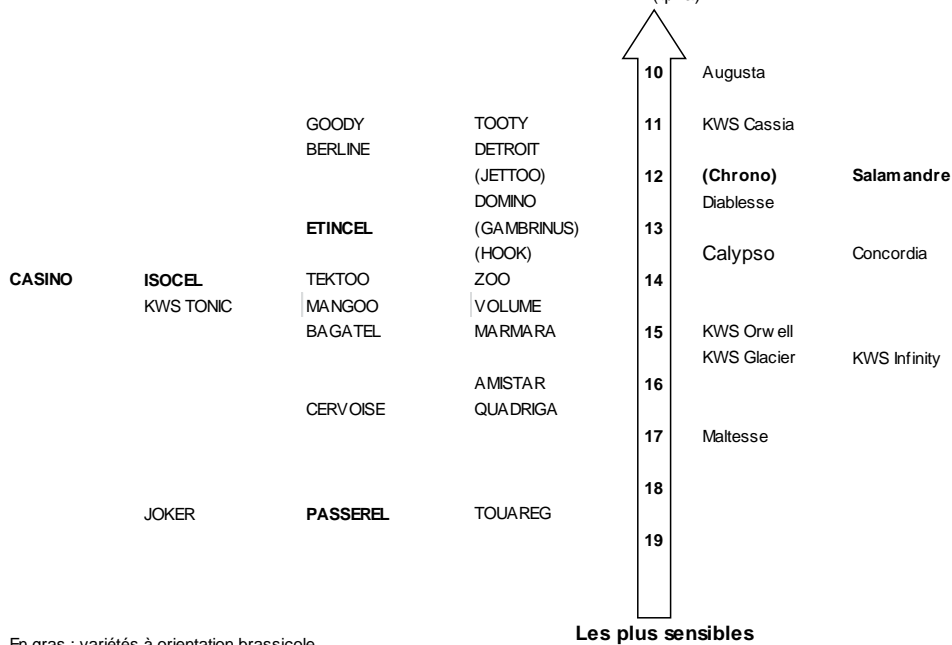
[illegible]

10 Augusta

GOODY TOOTY 11 KWS Cassia
BERLINE DETROIT
(JETTOO) 12 **(Chrono)** **Salamandre**
DOMINO Diablesse
**ETINCEL** (GAMBRINUS) 13
(HOOK) Calypso Concordia
**CASINO** **ISOCEL** TEKTOO ZOO 14
KWS TONIC MANGOO VOLUME
BAGATEL MARMARA 15 KWS Orwell
KWS Glacier KWS Infinity
AMISTAR 16
CERVOISE QUADRIGA
17 Maltesse
18
JOKER **PASSEREL** TOUAREG
19

En gras : variétés à orientation brassicole

**Les plus sensibles**